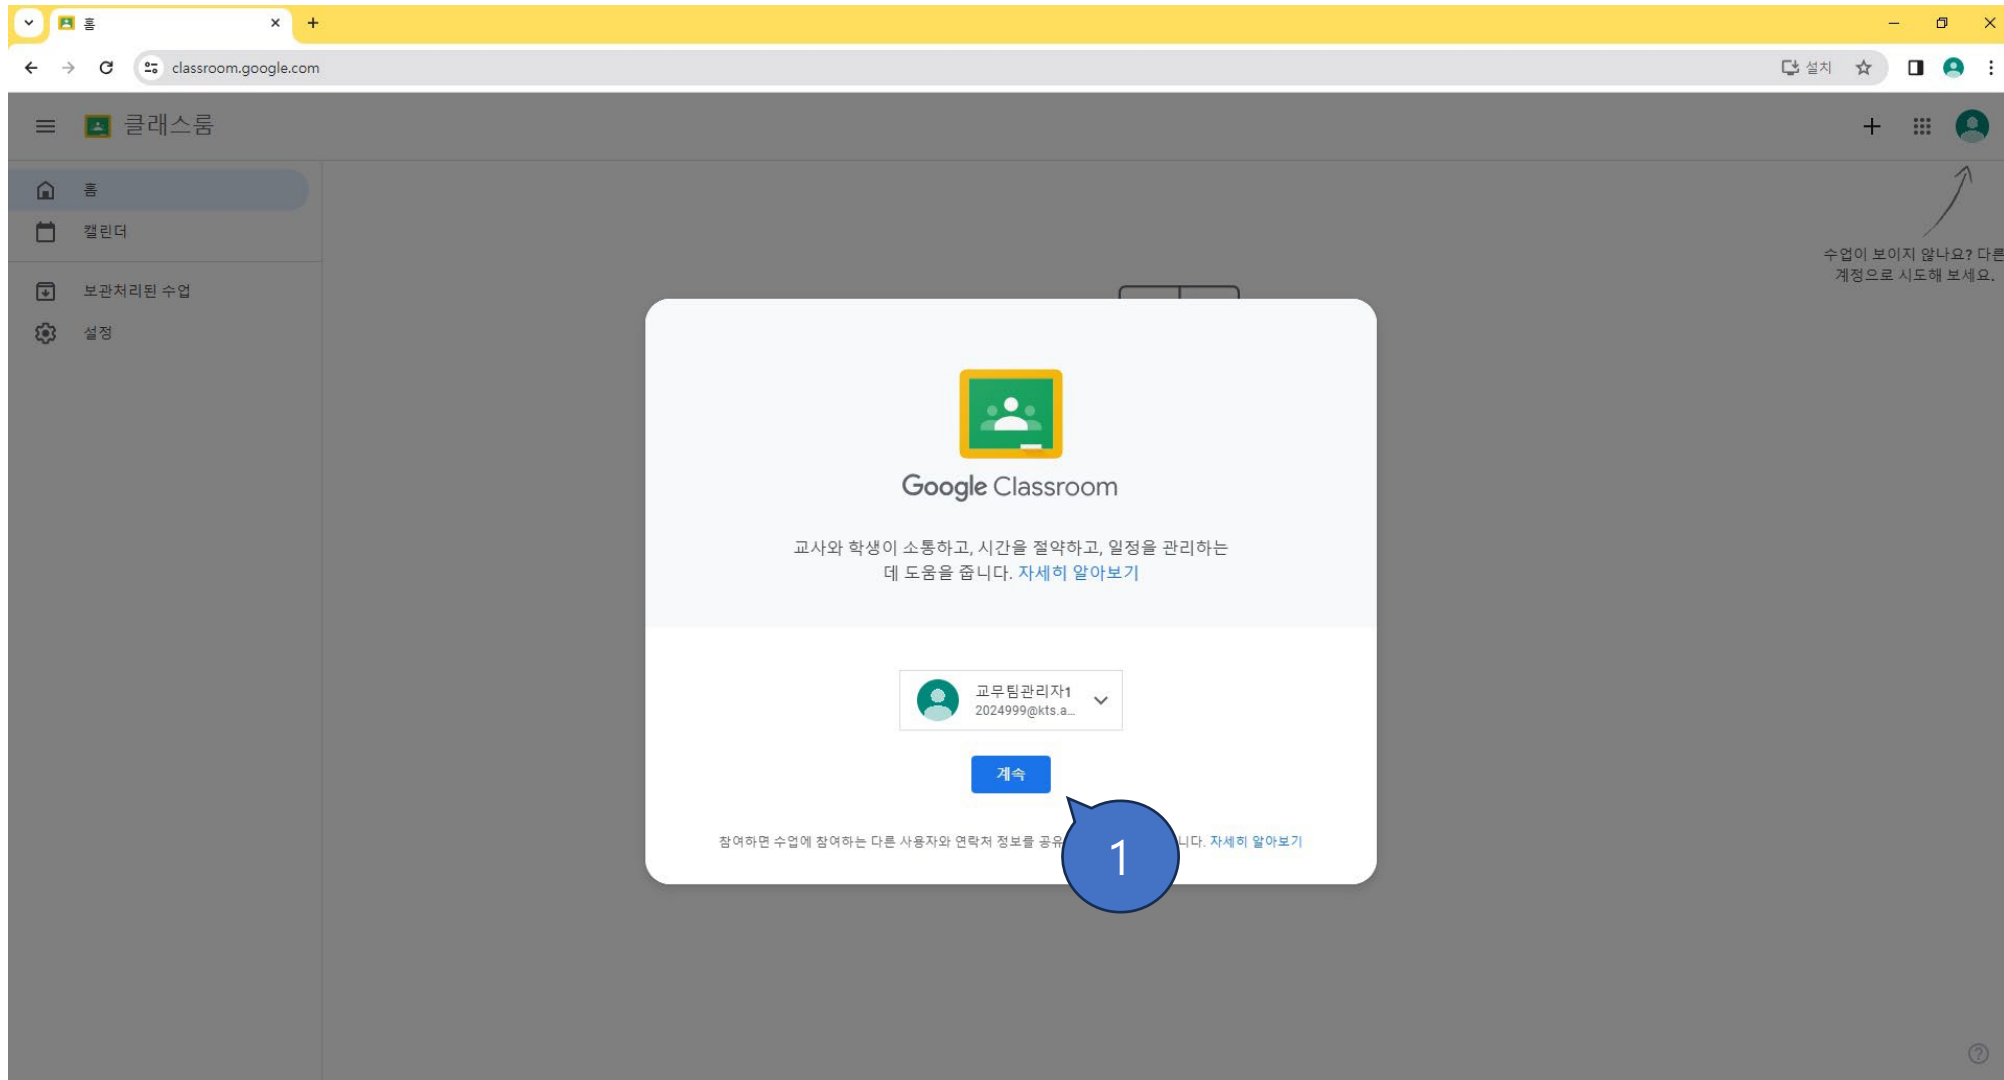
홈
classroom.google.com
설치

클래스룸

홈
캘린더
보관처리된 수업
설정

수업이 보이지 않나요? 다른 계정으로 시도해 보세요.

Google Classroom

교사와 학생이 소통하고, 시간을 절약하고, 일정을 관리하는 데 도움을 줍니다. 자세히 알아보기

교무팀관리자1
2024999@kts.a...

계속

참여하면 수업에 참여하는 다른 사용자와 연락처 정보를 공유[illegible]니다. 자세히 알아보기

1